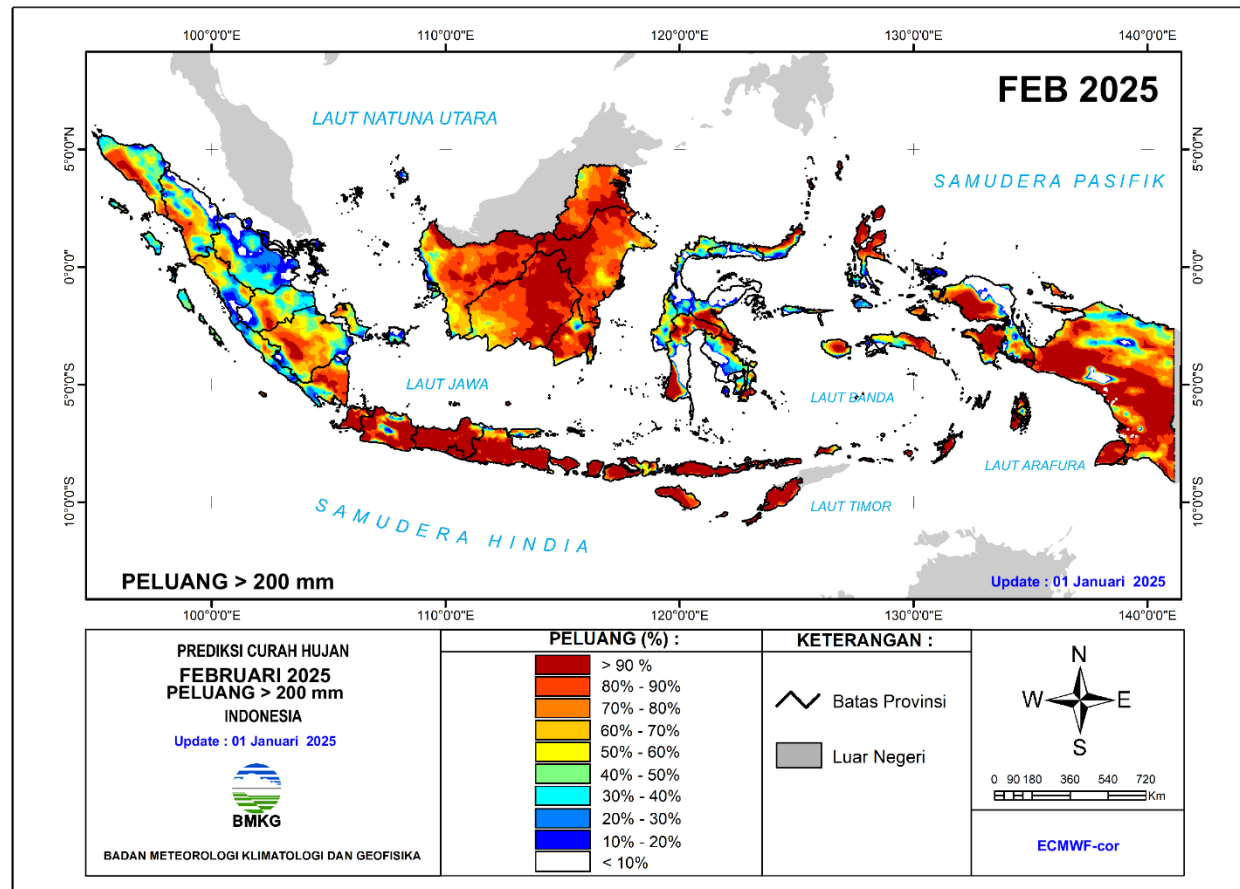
100°0'0"E 110°0'0"E 120°0'0"E 130°0'0"E 140°0'0"E

FEB 2025

LAUT NATUNA UTARA

SAMUDERA PASIFIK

5°0'0"N
0°0'0"
5°0'0"S
10°0'0"S

LAUT JAWA

LAUT BANDA

LAUT ARAFURA

LAUT TIMOR

SAMUDERA HINDIA

PELUANG > 200 mm

Update : 01 Januari 2025

100°0'0"E 110°0'0"E 120°0'0"E 130°0'0"E 140°0'0"E

PREDIKSI CURAH HUJAN
FEBRUARI 2025
PELUANG > 200 mm
INDONESIA
Update : 01 Januari 2025

BMKG

BADAN METEOROLOGI KLIMATOLOGI DAN GEOFISIKA

PELUANG (%) :
> 90 %
80% - 90%
70% - 80%
60% - 70%
50% - 60%
40% - 50%
30% - 40%
20% - 30%
10% - 20%
< 10%

KETERANGAN :
Batas Provinsi
Luar Negeri

N
W E
S

0 90 180 360 540 720
Km

ECMWF-cor